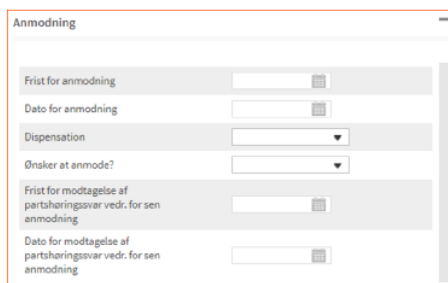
Anmodning

Frist for anmodning

Dato for anmodning

Dispensation

Ønsker at anmode?

Frist for modtagelse af partshøringssvar vedr. for sen anmodning

Dato for modtagelse af partshøringssvar vedr. for sen anmodning